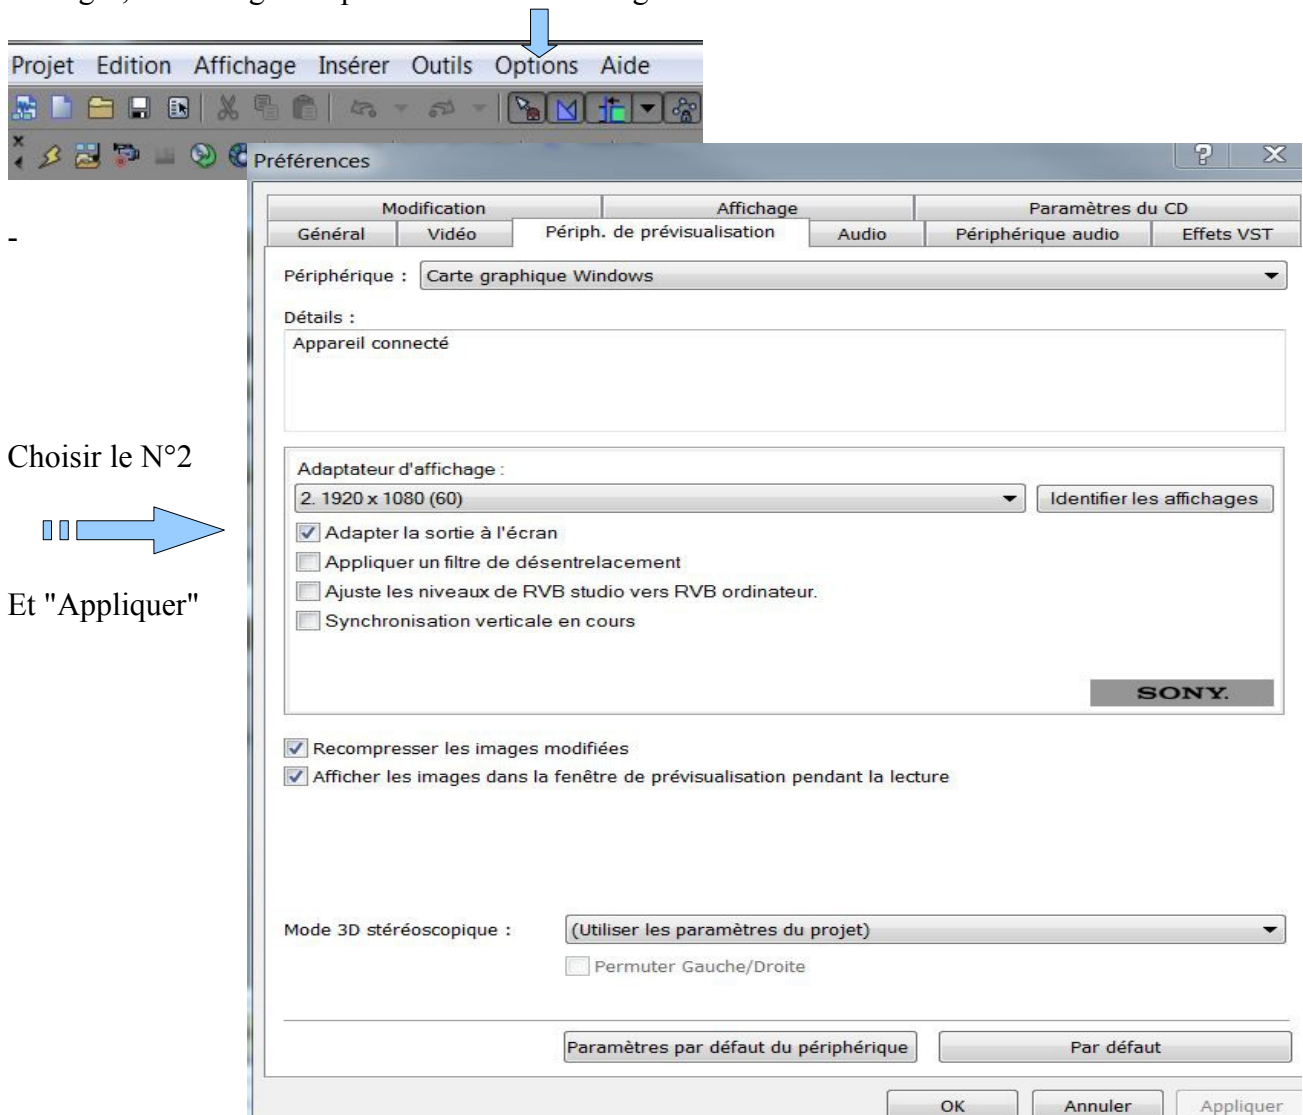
Projet Edition Affichage Insérer Outils Options Aide

Préférences

Modification | Affichage | Paramètres du CD
Général | Vidéo | Périph. de prévisualisation | Audio | Périphérique audio | Effets VST

-

Périphérique : Carte graphique Windows

Détails :
Appareil connecté

Choisir le N°2

Et "Appliquer"

Adaptateur d'affichage :
2. 1920 x 1080 (60)
Identifier les affichages
Adapter la sortie à l'écran
Appliquer un filtre de désentrelacement
Ajuste les niveaux de RVB studio vers RVB ordinateur.
Synchronisation verticale en cours

SONY

Recompresser les images modifiées
Afficher les images dans la fenêtre de prévisualisation pendant la lecture

Mode 3D stéréoscopique : (Utiliser les paramètres du projet)
Permuter Gauche/Droite

Paramètres par défaut du périphérique
Par défaut

OK Annuler Appliquer